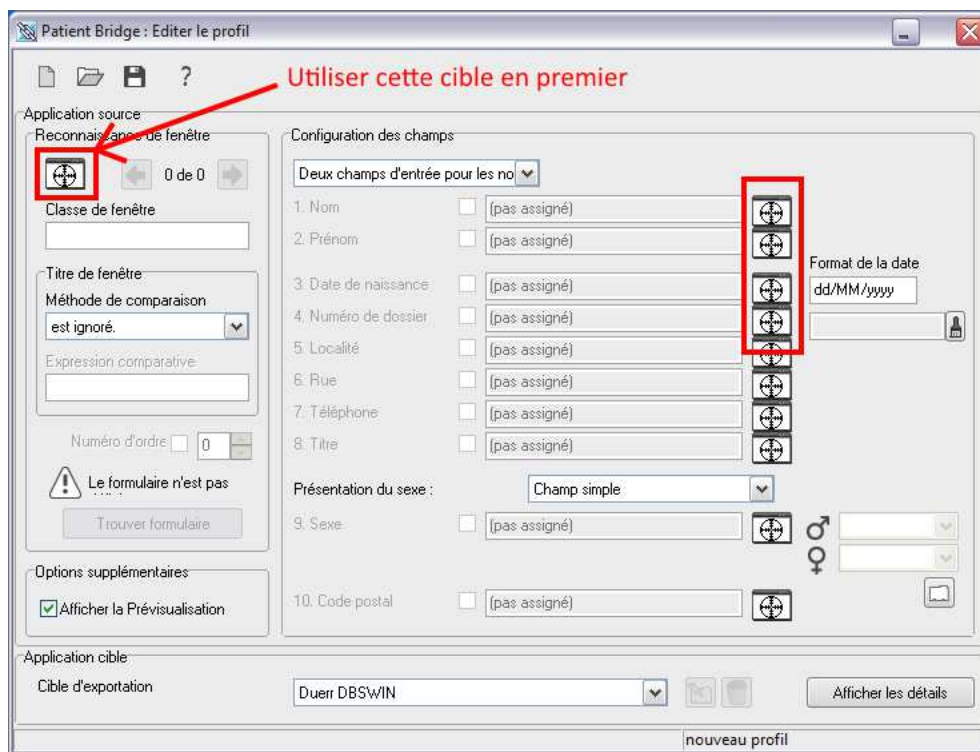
Patient Bridge : Editer le profil

?

Utiliser cette cible en premier

Application source

Reconnaissance de fenêtre

0 de 0

Classe de fenêtre

Titre de fenêtre

Méthode de comparaison

est ignoré.

Expression comparative

Numéro d'ordre 0

Le formulaire n'est pas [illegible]

Trouver formulaire

Options supplémentaires

Afficher la Prévisualisation

Configuration des champs

Deux champs d'entrée pour les no

1. Nom (pas assigné)

2. Prénom (pas assigné)

3. Date de naissance (pas assigné)

4. Numéro de dossier (pas assigné)

5. Localité (pas assigné)

6. Rue (pas assigné)

7. Téléphone (pas assigné)

8. Titre (pas assigné)

Format de la date

dd/MM/yyyy

Présentation du sexe : Champ simple

9. Sexe (pas assigné)

♂

♀

10. Code postal (pas assigné)

Application cible

Cible d'exportation

Duerr DBSWIN

Afficher les détails

nouveau profil